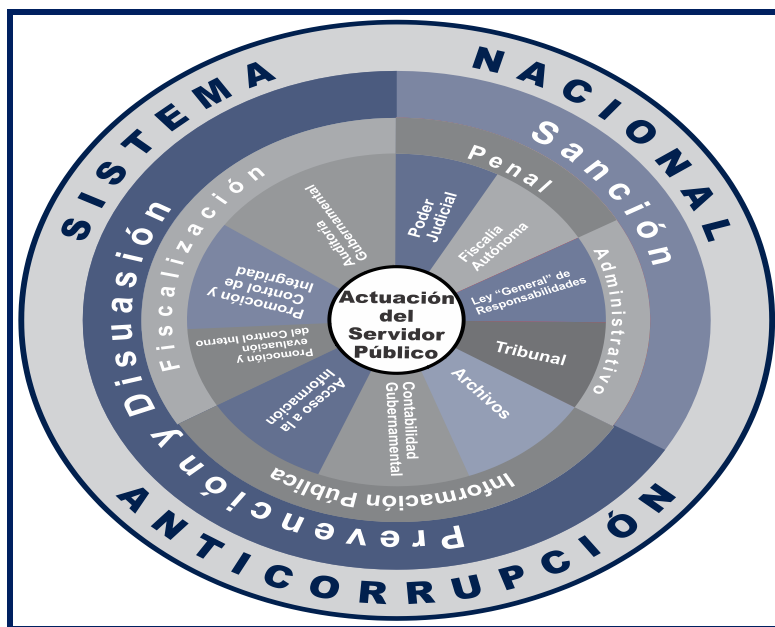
SISTEMA NACIONAL ANTICORRUPCIÓN

Prevención y Disuasión

Sanción

Fiscalización

Penal

Administrativo

Información Pública

Auditoría Gubernamental

Poder Judicial

Fiscalía Autónoma

Ley "General" de Responsabilidades

Tribunal

Archivos

Contabilidad Gubernamental

Acceso a la Información

Promoción y evaluación del Control Interno

Promoción y Control de Integridad

Actuación del Servidor Público